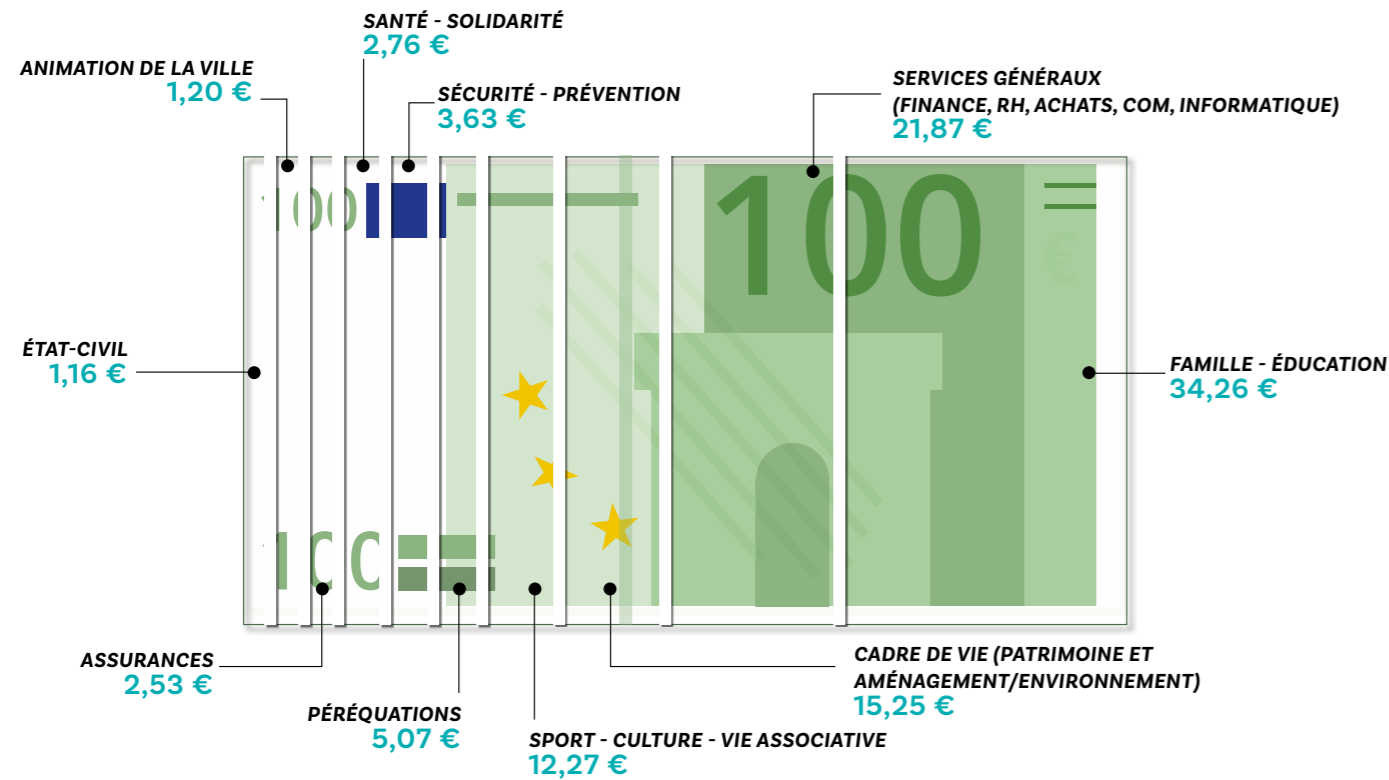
SANTÉ - SOLIDARITÉ
2,76 €

ANIMATION DE LA VILLE
1,20 €

SÉCURITÉ - PRÉVENTION
3,63 €

SERVICES GÉNÉRAUX
(FINANCE, RH, ACHATS, COM, INFORMATIQUE)
21,87 €

100

100

ÉTAT-CIVIL
1,16 €

FAMILLE - ÉDUCATION
34,26 €

100

ASSURANCES
2,53 €

PÉRÉQUATIONS
5,07 €

SPORT - CULTURE - VIE ASSOCIATIVE
12,27 €

CADRE DE VIE (PATRIMOINE ET AMÉNAGEMENT/ENVIRONNEMENT)
15,25 €